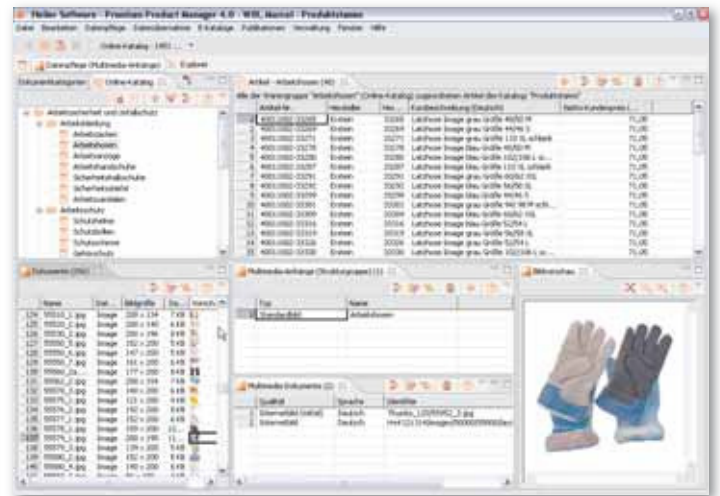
Heiler Software - Premium Product Manager 4.0 - WIN, Marcel - Produktstamm

Datei Bearbeiten Datenpflege Datenübernahme E-Kataloge Publikationen Verwaltung Fenster Hilfe

Online-Katalog

Datenpflege (Multimedia-Anhänge) Explorer

Dokumentkategorien Online-Katalog

Arbeitssicherheit und Arbeitsschutz
Arbeitskleidung
Arbeitsjacken
Arbeitshosen
Arbeitsanzüge
Arbeitshandschuhe
Sicherheitshalbschuhe
Sicherheitsstiefel
Arbeitssandalen
Arbeitsschutz
Schutzhelme
Schutzbrillen
Schutzschirme
Gehörschutz

Artikel - Arbeitshosen (46)

Alle der Warengruppe "Arbeitshosen" (Online-Katalog) zugeordneten Artikel des Katalogs "Produktstamm"

| | Artikel-Nr. | Hersteller | Her... | Kurzbeschreibung (Deutsch) | Netto-Kundenpreis |
|---|---|---|---|---|---|
| 1 | 4001.0002-33269 | Erzhein | 33269 | Latzhose Image grau Größe 46/50 M | 71,00 |
| 2 | 4001.0002-33269 | Erzhein | 33269 | Latzhose Image grau Größe 44/46 S | 71,00 |
| 3 | 4001.0002-33271 | Erzhein | 33271 | Latzhose Image grau Größe 110 XL schlank | 71,00 |
| 4 | 4001.0002-33278 | Erzhein | 33278 | Latzhose Image grau Größe 46/50 M | 71,00 |
| 5 | 4001.0002-33280 | Erzhein | 33280 | Latzhose Image blau Größe 102/106 L sc... | 71,00 |
| 6 | 4001.0002-33287 | Erzhein | 33287 | Latzhose Image grau Größe 110 XL schlank | 71,00 |
| 7 | 4001.0002-33291 | Erzhein | 33291 | Latzhose Image blau Größe 60/62 XL | 71,00 |
| 8 | 4001.0002-33292 | Erzhein | 33292 | Latzhose Image blau Größe 56/58 XL | 71,00 |
| 9 | 4001.0002-33293 | Erzhein | 33293 | Latzhose Image blau Größe 46/48 S | 71,00 |
| 10 | 4001.0002-33301 | Erzhein | 33301 | Latzhose Image blau Größe 94/98 M sch... | 71,00 |
| 11 | 4001.0002-33309 | Erzhein | 33309 | Latzhose Image blau Größe 60/62 XXL | 71,00 |
| 12 | 4001.0002-33319 | Erzhein | 33319 | Latzhose Image blau Größe 50/54 L | 71,00 |
| 13 | 4001.0002-33320 | Erzhein | 33320 | Latzhose Image blau Größe 56/58 XL | 71,00 |
| 14 | 4001.0002-33326 | Erzhein | 33326 | Latzhose Image blau Größe 52/54 L | 71,00 |
| 15 | 4001.0002-33330 | Erzhein | 33330 | Latzhose Image blau Größe 102/106 L sc... | 71,00 |

Dokumente (392)

| | Name | Dat... | Bildgröße | Da... |
|---|---|---|---|---|
| 124 | 55510_1.jpg | Image | 200 x 134 | 7 KB |
| 125 | 55510_2.jpg | Image | 200 x 140 | 6 KB |
| 126 | 55510_3.jpg | Image | 192 x 200 | 8 KB |
| 127 | 55550_5.jpg | Image | 192 x 200 | 9 KB |
| 128 | 55550_6.jpg | Image | 247 x 200 | 9 KB |
| 129 | 55550_7.jpg | Image | 200 x 200 | 9 KB |
| 130 | 55560_Ca... | Image | 177 x 200 | 8 KB |
| 131 | 55562_2.jpg | Image | 200 x 154 | 7 KB |
| 132 | 55575_1.jpg | Image | 200 x 198 | 9 KB |
| 133 | 55576_1.jpg | Image | 131 x 200 | 8 KB |
| 134 | 55576_2.jpg | Image | 192 x 200 | 8 KB |
| 135 | 55576_3.jpg | Image | 192 x 200 | 8 KB |
| 136 | 55576_4.jpg | Image | 200 x 200 | 9 KB |
| 137 | 55576_5.jpg | Image | 200 x 195 | 11... |
| 138 | 55576_6.jpg | Image | 155 x 200 | 7 KB |
| 139 | 55660_3.jpg | Image | 192 x 200 | 8 KB |
| 140 | 55660_4.jpg | Image | 192 x 200 | 8 KB |

Multimedia-Anhänge (Strukturgruppen) (1)

| | Typ | Name |
|---|---|---|
| 1 | Standardbild | Arbeitshosen |

Multimedia-Dokumente (2)

| | Qualität | Sprache | Identifier |
|---|---|---|---|
| 1 | Internetbild (Inhalt) | Deutsch | Thumbs_L0055952_2.jpg |
| 2 | Internetbild | Deutsch | \\Hel\\121314\\images\\5000555952\\Bes |

Bildvorschau